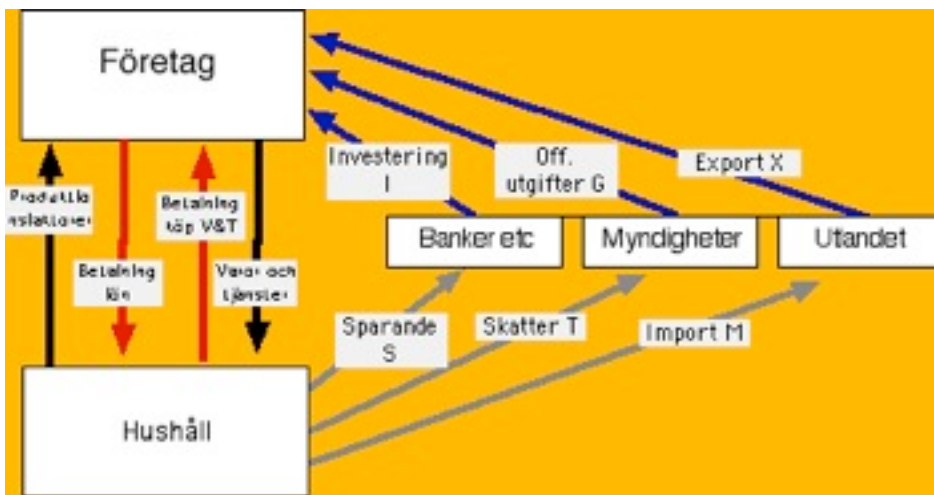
Företag

Produktio nsfaktorer

Betalning lön

Betalning köp V&T

Varor och tjänster

Investering I

Off. utgifter G

Export X

Banker etc

Myndigheter

Utlandet

Sparande S

Skatter T

Import M

Hushåll